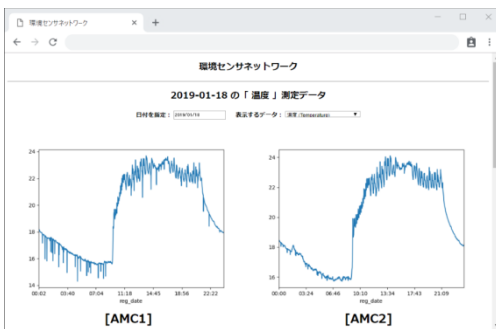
環境センサネットワーク

環境センサネットワーク

2019-01-18 の「 温度 」測定データ

日付を指定： 2019/01/18

表示するデータ： 温度 (Temperature)

24
22
20
18
16
14
00:02
03:40
07:04
11:18
14:45
18:58
22:23
mg_date

24
22
20
18
16
00:00
03:24
06:46
10:10
13:34
17:43
21:09
mg_date

[AMC1]

[AMC2]